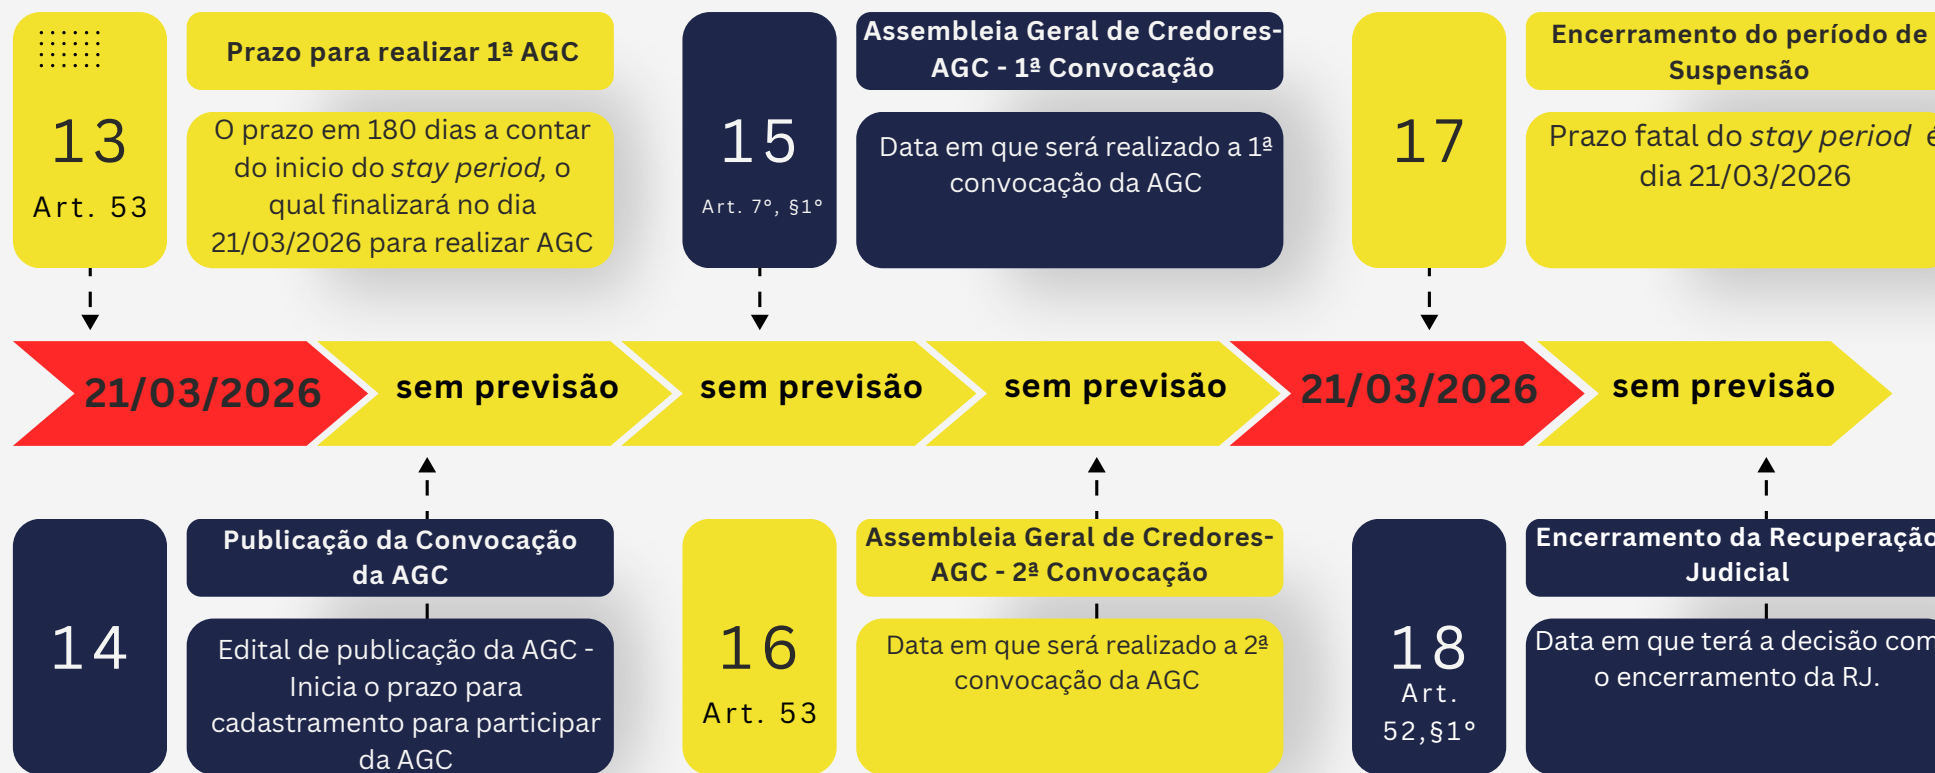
13

Art. 53

Prazo para realizar 1ª AGC

O prazo em 180 dias a contar do inicio do *stay period*, o qual finalizará no dia 21/03/2026 para realizar AGC

15

Art. 7°, §1°

Assembleia Geral de Credores- AGC - 1ª Convocação

Data em que será realizado a 1ª convocação da AGC

17

Encerramento do período de Suspensão

Prazo fatal do *stay period* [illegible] dia 21/03/2026

21/03/2026

sem previsão

sem previsão

sem previsão

21/03/2026

sem previsão

14

Publicação da Convocação da AGC

Edital de publicação da AGC - Inicia o prazo para cadastramento para participar da AGC

16

Art. 53

Assembleia Geral de Credores- AGC - 2ª Convocação

Data em que será realizado a 2ª convocação da AGC

18

Art. 52,§1°

Encerramento da Recuperaçã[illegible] Judicial

Data em que terá a decisão com o encerramento da RJ.